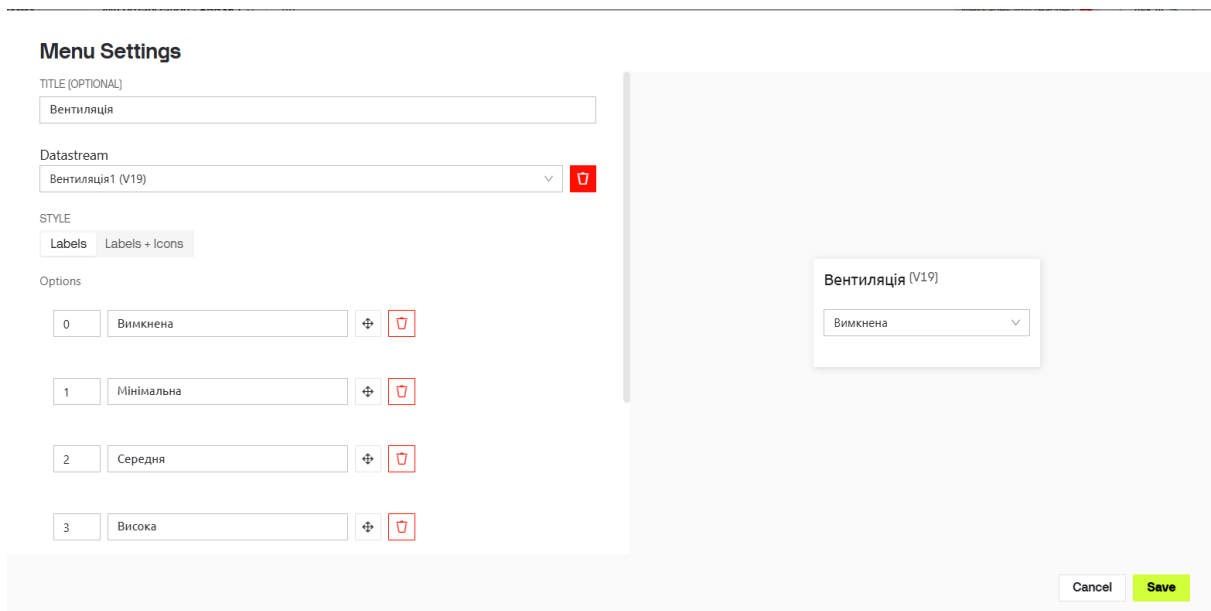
Menu Settings

TITLE (OPTIONAL)

Вентиляція

Datastream

Вентиляція1 (V19)

STYLE

Labels | Labels + Icons

Options

0 Вимкнена

1 Мінімальна

2 Середня

3 Висока

Вентиляція (V19)

Вимкнена

Cancel Save